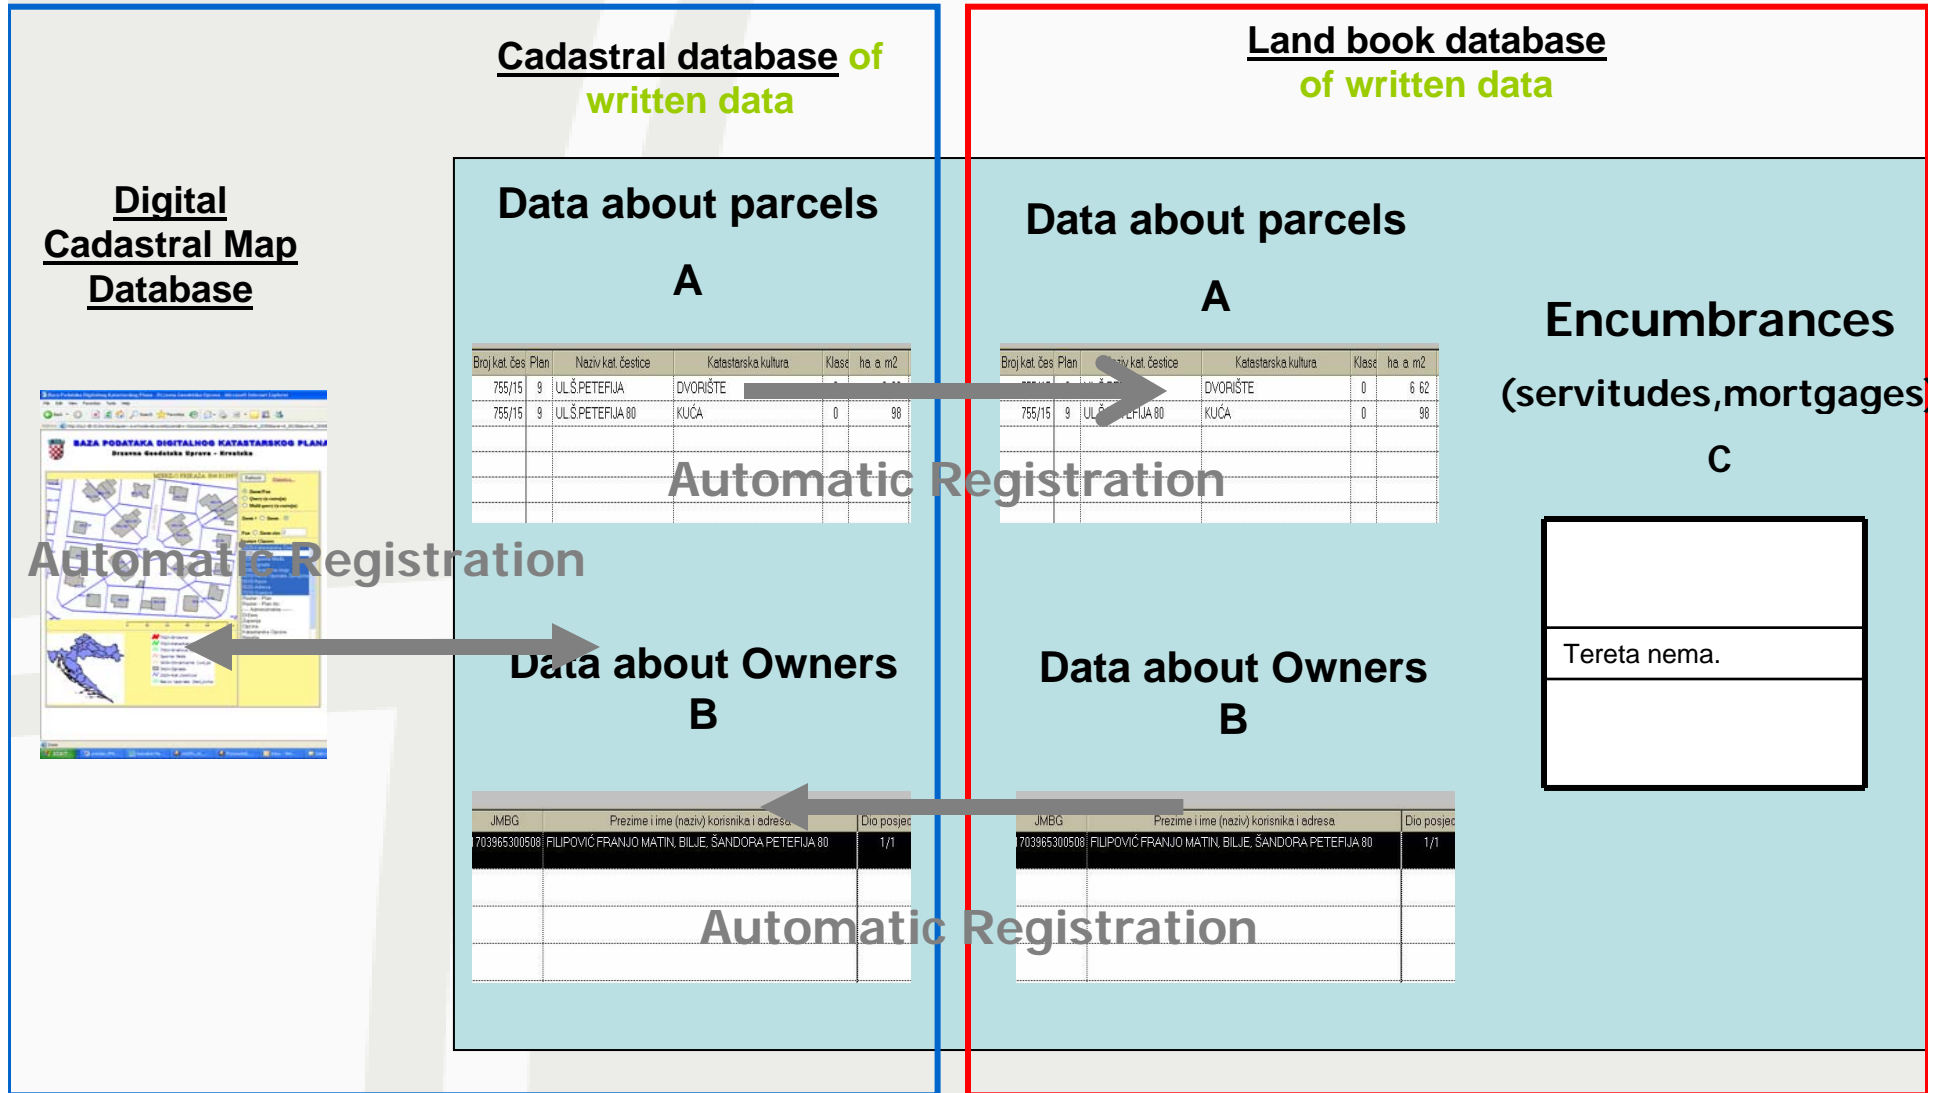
Cadastral database of written data

Land book database of written data

Digital Cadastral Map Database

Data about parcels

A

| Broj kat. čes | Plan | Naziv kat. čestice | Katastarska kultura | Klasa | ha a m2 |
|---|---|---|---|---|---|
| 755/15 | 9 | UL.Š.PETEFIJA | DVORIŠTE | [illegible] | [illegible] |
| 755/15 | 9 | UL.Š.PETEFIJA 80 | KUĆA | 0 | 98 |

Data about parcels

A

| Broj kat. čes | Plan | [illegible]iv kat. čestice | Katastarska kultura | Klasa | ha a m2 |
|---|---|---|---|---|---|
| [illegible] | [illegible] | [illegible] | DVORIŠTE | 0 | 6 62 |
| 755/15 | 9 | UL.Š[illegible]EFIJA 80 | KUĆA | 0 | 98 |

Encumbrances

(servitudes,mortgages)

C

Tereta nema.

Automatic Registration

Automatic Registration

BAZA PODATAKA DIGITALNOG KATASTARSKOG PLANA

Državna Geodetska Uprava - Hrvatska

Data about Owners

B

| JMBG | Prezime i ime (naziv) korisnika i adresa | Dio posjed |
|---|---|---|
| 703965300508 | FILIPOVIĆ FRANJO MATIN, BILJE, ŠANDORA PETEFIJA 80 | 1/1 |

Data about Owners

B

| JMBG | Prezime i ime (naziv) korisnika i adresa | Dio posjed |
|---|---|---|
| 703965300508 | FILIPOVIĆ FRANJO MATIN, BILJE, ŠANDORA PETEFIJA 80 | 1/1 |

Automatic Registration